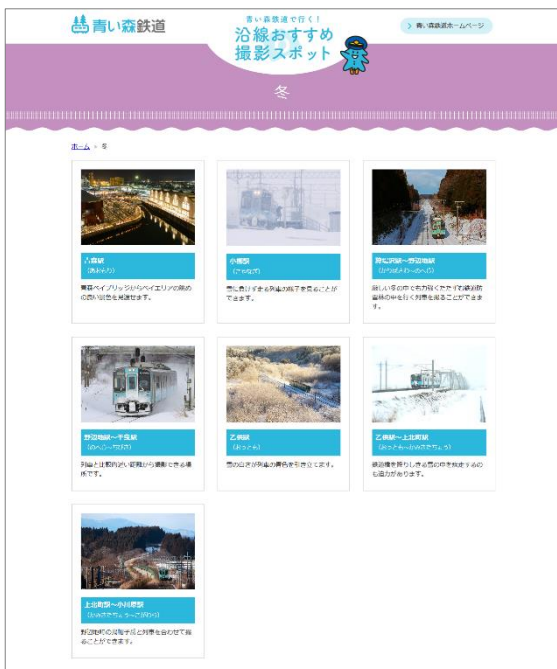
青い森鉄道

青い森鉄道で行く！
沿線おすすめ撮影スポット

青い森鉄道ホームページ

冬

ホーム ＞ 冬

八戸駅
（はちのへ）
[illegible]

小湊駅
（こみなと）
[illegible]

狩場沢駅～野辺地駅
（かりばさわ～のへじ）
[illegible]

野辺地駅～千曳駅
（のへじ～ちびき）
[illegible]

乙供駅
（おっとも）
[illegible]

乙供駅～上北町駅
（おっとも～かみきたまち）
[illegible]

上北町駅～小川原駅
（かみきたまち～こがわら）
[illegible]